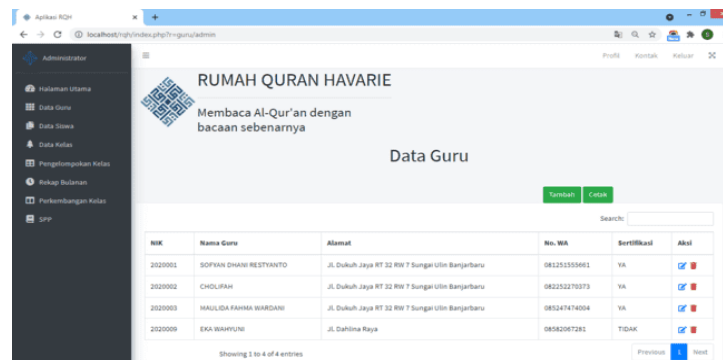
Aplikasi RQH
localhost/rqh/index.php?r=guru/admin

Administrator

Halaman Utama
Data Guru
Data Siswa
Data Kelas
Pengelompokan Kelas
Rekap Bulanan
Perkembangan Kelas
SPP

Profil Kontak Keluar

RUMAH QURAN HAVARIE

Membaca Al-Qur'an dengan bacaan sebenarnya

Data Guru

Tambah Cetak

Search:

| NIK | Nama Guru | Alamat | No. WA | Sertifikasi | Aksi |
|---|---|---|---|---|---|
| 2020001 | SOFYAN DHANI RESTYANTO | Jl. Dukuh Jaya RT 32 RW 7 Sungai Ulin Banjarbaru | 081251555661 | YA | |
| 2020002 | CHOLIFAH | Jl. Dukuh Jaya RT 32 RW 7 Sungai Ulin Banjarbaru | 082252270373 | YA | |
| 2020003 | MAULIDA FAHMA WARDANI | Jl. Dukuh Jaya RT 32 RW 7 Sungai Ulin Banjarbaru | 085247474004 | YA | |
| 2020009 | EKA WAHYUNI | Jl. Dahlina Raya | 08582067281 | TIDAK | |

Showing 1 to 4 of 4 entries

Previous 1 Next